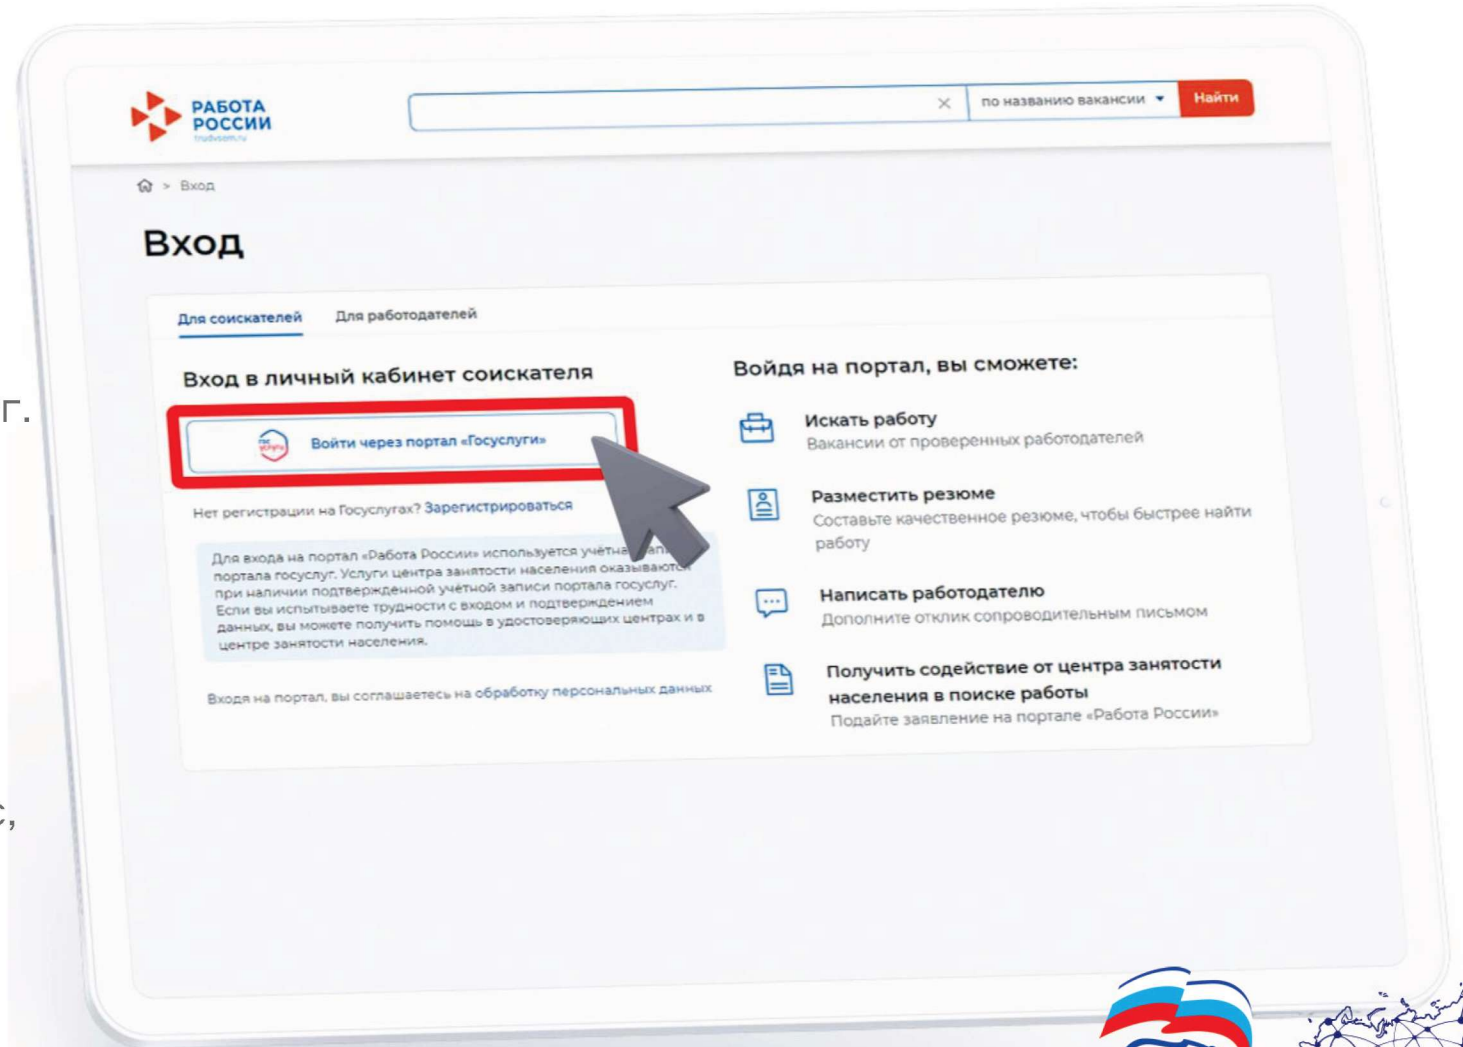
РАБОТА РОССИИ
trudvsem.ru

по названию вакансии

Найти

Вход

Вход

Для соискателей

Для работодателей

Вход в личный кабинет соискателя

Войти через портал «Госуслуги»

Нет регистрации на Госуслугах? Зарегистрироваться

Для входа на портал «Работа России» используется учётна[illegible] портала госуслуг. Услуги центра занятости населения оказываются при наличии подтверждённой учётной записи портала госуслуг. Если вы испытываете трудности с входом и подтверждением данных, вы можете получить помощь в удостоверяющих центрах и в центре занятости населения.

Входя на портал, вы соглашаетесь на обработку персональных данных

Войдя на портал, вы сможете:

Искать работу
Вакансии от проверенных работодателей

Разместить резюме
Составьте качественное резюме, чтобы быстрее найти работу

Написать работодателю
Дополните отклик сопроводительным письмом

Получить содействие от центра занятости населения в поиске работы
Подайте заявление на портале «Работа России»

г.

,